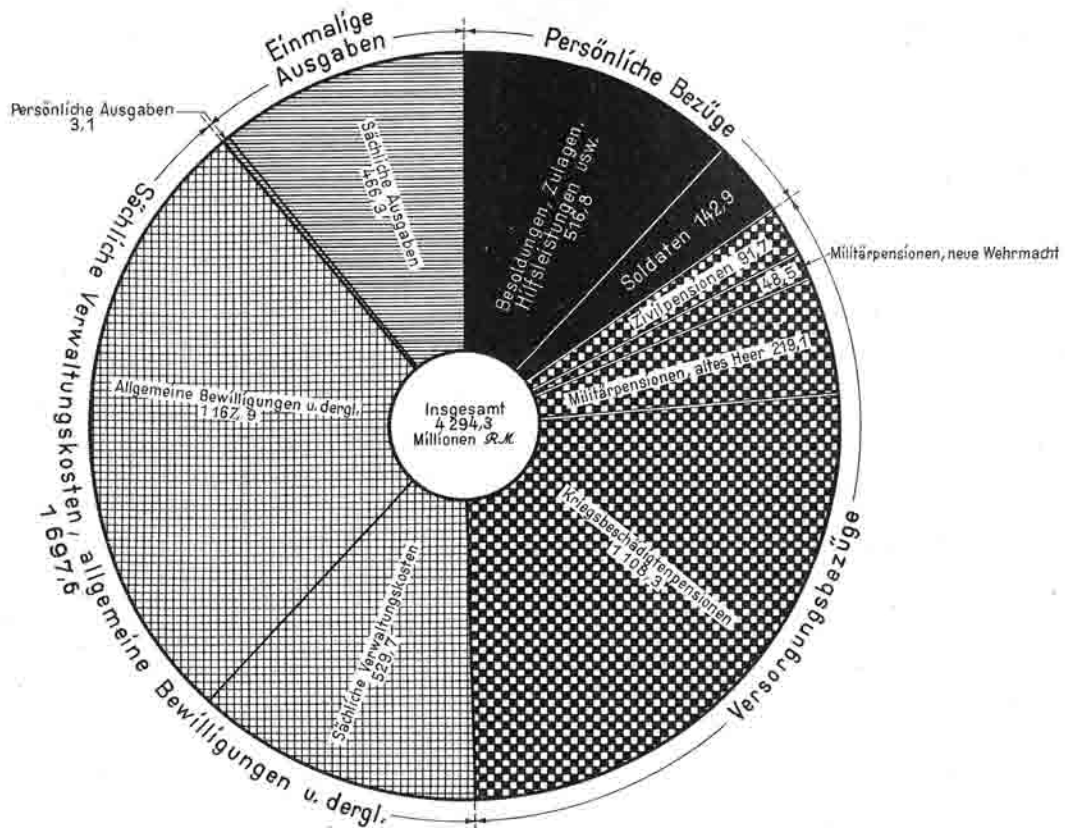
Einmalige Ausgaben

Persönliche Bezüge

Persönliche Ausgaben 3,1

Sächliche Ausgaben 466,3

Besoldungen, Zulagen, Hilfsleistungen usw. 516,8

Soldaten 142,9

Militärpensionen, neue Wehrmacht

Zivilpensionen 91,7

48,5

Militärpensionen, altes Heer 219,1

Sächliche Verwaltungskosten, allgemeine Bewilligungen u. dergl. 1 697,6

Allgemeine Bewilligungen u. dergl. 1 167,9

Insgesamt 4 294,3 Millionen $\mathcal{RM}$

Kriegsbeschädigtenpensionen 1 108,3

Versorgungsbezüge

Sächliche Verwaltungskosten 529,7